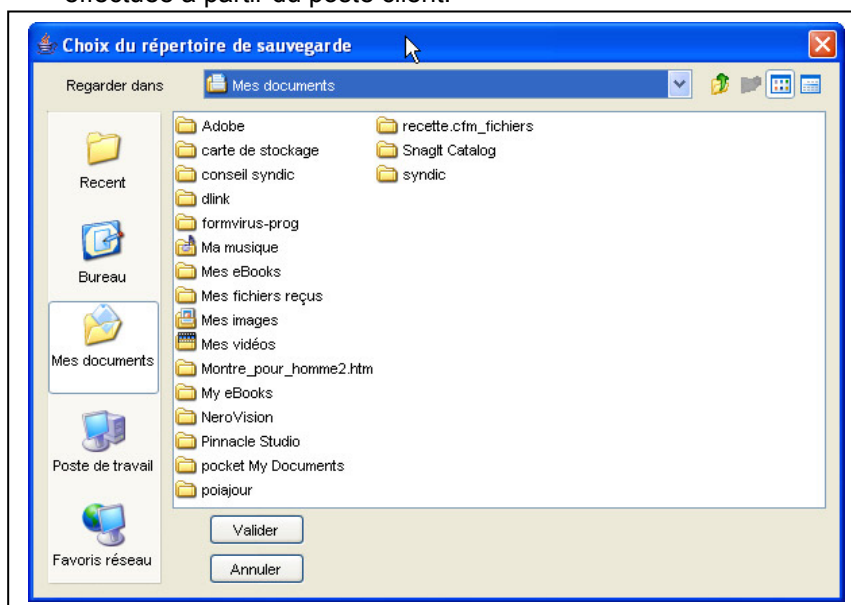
effectuée à partir du poste client.

Choix du répertoire de sauvegarde

Regarder dans
Mes documents

Recent
Bureau
Mes documents
Poste de travail
Favoris réseau

Adobe
carte de stockage
conseil syndic
dlink
formvirus-prog
Ma musique
Mes eBooks
Mes fichiers reçus
Mes images
Mes vidéos
Montre_pour_homme2.htm
My eBooks
NeroVision
Pinnacle Studio
pocket My Documents
poiajour
recette.cfm_fichiers
SnagIt Catalog
syndic

Valider
Annuler